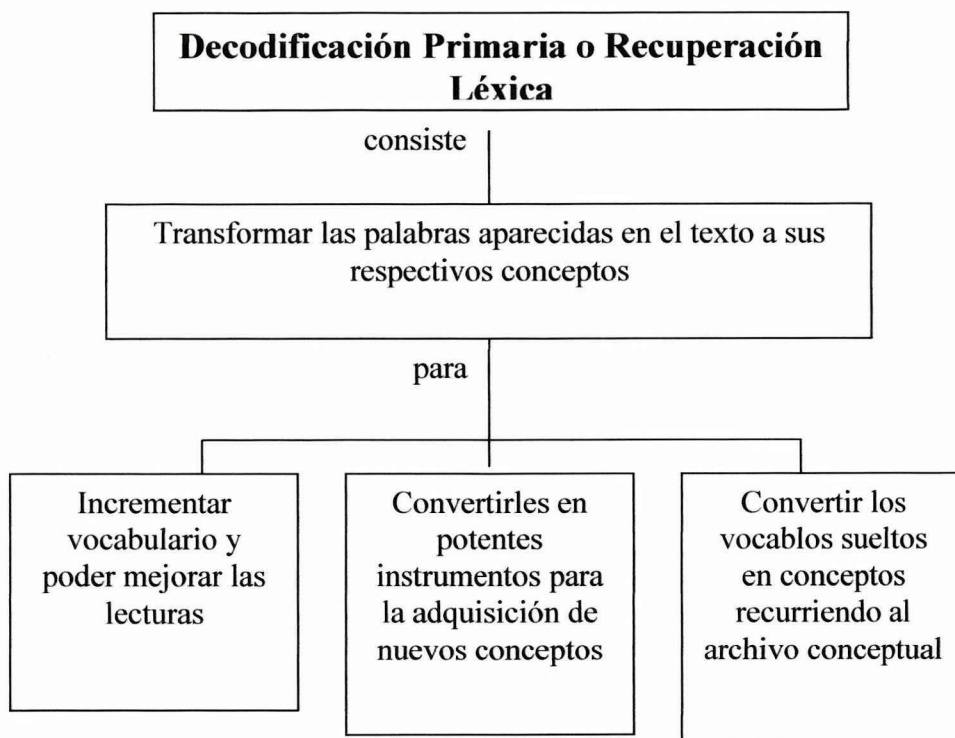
Decodificación Primaria o Recuperación Léxica

consiste

Transformar las palabras aparecidas en el texto a sus respectivos conceptos

para

Incrementar vocabulario y poder mejorar las lecturas

Convertirles en potentes instrumentos para la adquisición de nuevos conceptos

Convertir los vocablos sueltos en conceptos recurriendo al archivo conceptual